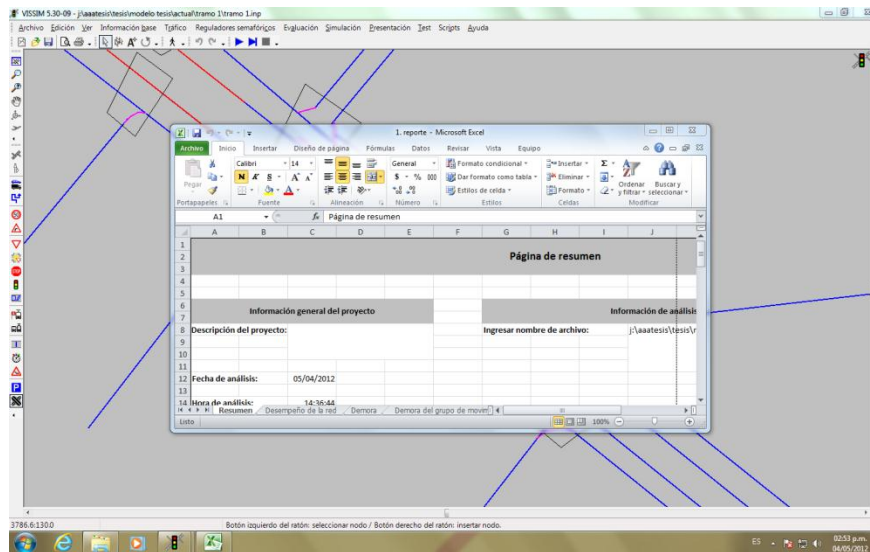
VISSIM 5.30-09 - j:\aaatesis\tesis\modelo tesis\actual\tramo 1\tramo 1.inp

Archivo Edición Ver Información base Tráfico Reguladores semafóricos Evaluación Simulación Presentación Test Scripts Ayuda

1. reporte - Microsoft Excel

Archivo Inicio Insertar Diseño de página Fórmulas Datos Revisar Vista Equipo

Pegar Calibri 14 N K S A A General $ % 000 Formato condicional Dar formato como tabla Estilos de celda Insertar Eliminar Formato Σ Ordenar y filtrar Buscar y seleccionar

Portapapeles Fuente Alineación Número Estilos Celdas Modificar

A1 $f_x$ Página de resumen

| | A | B | C | D | E | F | G | H | I | J |
|---|---|---|---|---|---|---|---|---|---|---|
| 1 | | | | | | | | | | |
| 2 | | | | | | | Página de resumen | | | |
| 3 | | | | | | | | | | |
| 4 | | | | | | | | | | |
| 5 | | | | | | | | | | |
| 6 | | Información general del proyecto | | | | | | | | Información de análisis |
| 7 | | | | | | | | | | |
| 8 | Descripción del proyecto: | | | | | | Ingresar nombre de archivo: | | | j:\aaatesis\tesis\r |
| 9 | | | | | | | | | | |
| 10 | | | | | | | | | | |
| 11 | | | | | | | | | | |
| 12 | Fecha de análisis: | | 05/04/2012 | | | | | | | |
| 13 | | | | | | | | | | |
| 14 | Hora de análisis: | | 14:36:44 | | | | | | | |

Resumen Desempeño de la red Demora Demora del grupo de movim

Listo 100%

3786.6:130.0

Botón izquierdo del ratón: seleccionar nodo / Botón derecho del ratón: insertar nodo.

ES 02:53 p.m. 04/05/2012